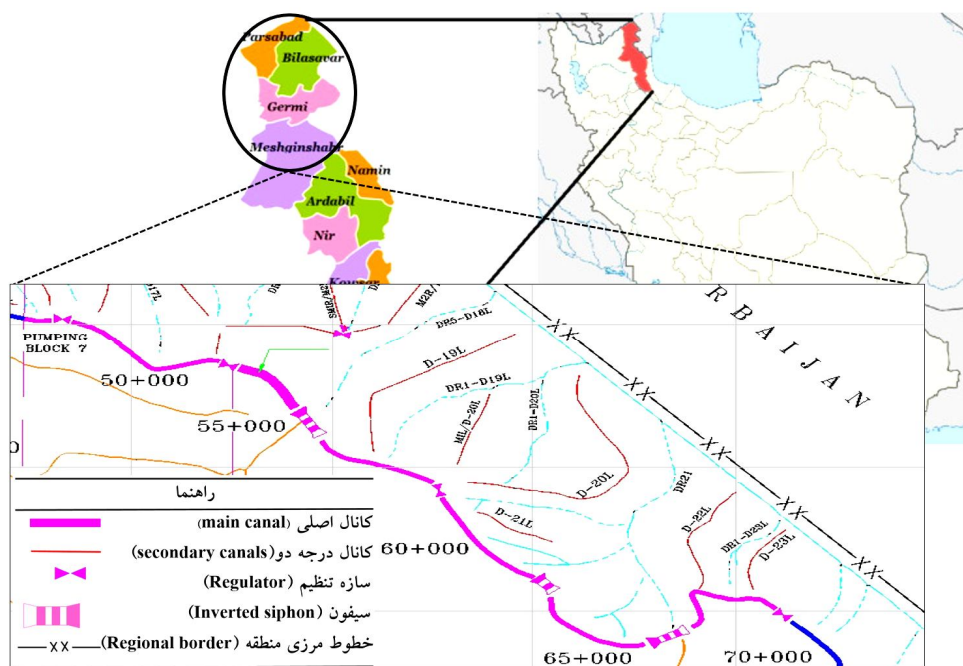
Parsabad
Bilasavar
Germi
Meshginshahr
Namin
Ardabil
Nir
Kowsar

R B A I J A N

PUMPING BLOCK 7
50+000
55+000
60+000
65+000
70+000

D-19L
DR5-D18L
DR1-D19L
D-20L
D-21L
D-22L
D-23L
DR1-D23L
DR21
DR1-D20L
M2R

راهنما
کانال اصلی (main canal)
کانال درجه دو(secondary canals)
سازه تنظیم (Regulator)
سیفون (Inverted siphon)
خطوط مرزی منطقه (Regional border)